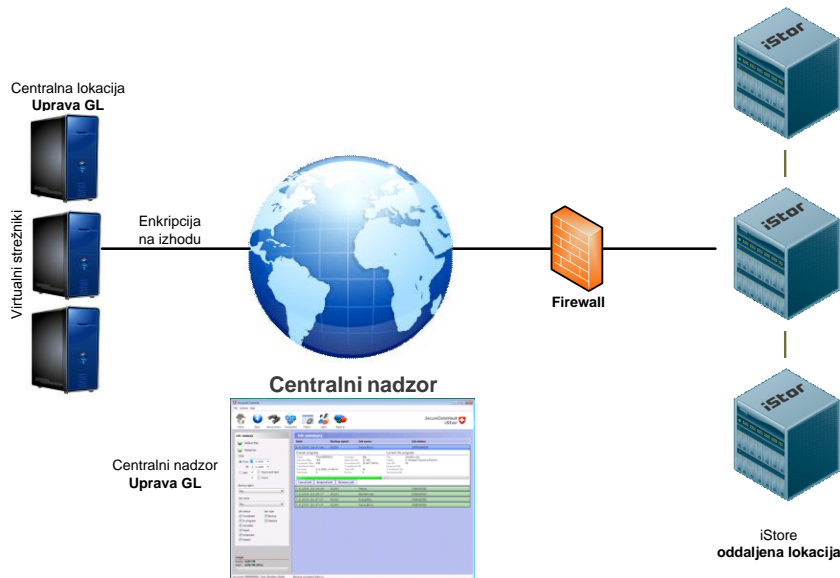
Centralna lokacija
**Uprava GL**

Virtualni strežniki

Enkripcija na izhodu

Firewall

iStor

iStor

iStor

Centralni nadzor

SecureDataVault iStor

Centralni nadzor
**Uprava GL**

iStore
**oddaljena lokacija**